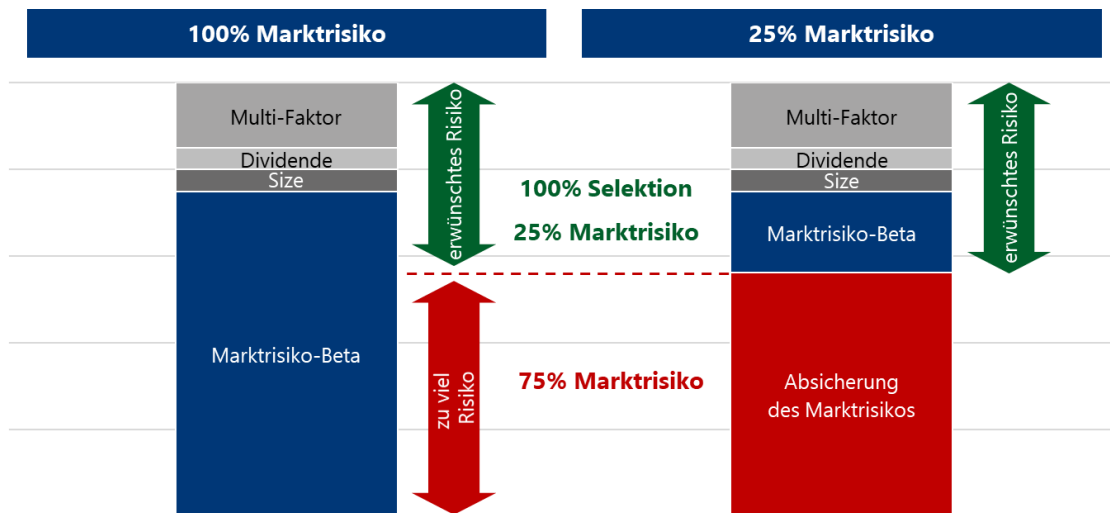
100% Marktrisiko

25% Marktrisiko

Multi-Faktor
Dividende
Size
Marktrisiko-Beta

erwünschtes Risiko

zu viel Risiko

100% Selektion
25% Marktrisiko

75% Marktrisiko

Multi-Faktor
Dividende
Size
Marktrisiko-Beta

Absicherung des Marktrisikos

erwünschtes Risiko